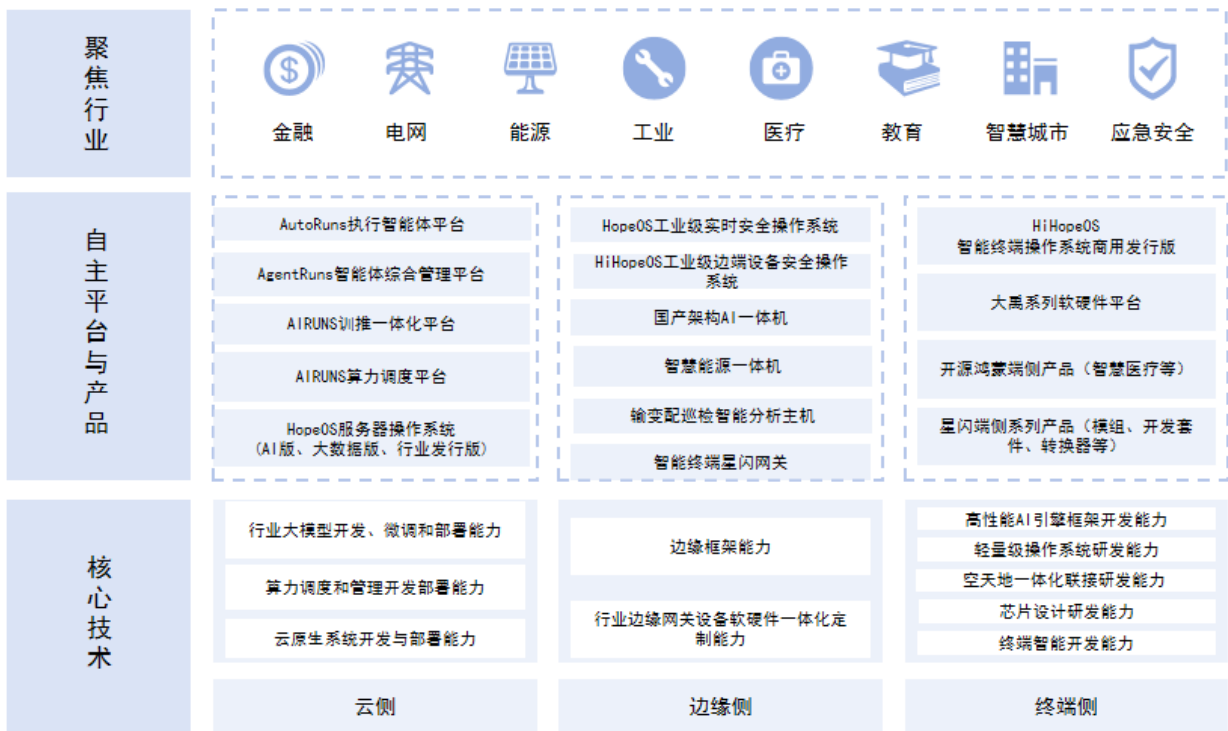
聚焦行业

金融
电网
能源
工业
医疗
教育
智慧城市
应急安全

自主平台与产品

AutoRuns执行智能体平台
AgentRuns智能体综合管理平台
AIRUNS训推一体化平台
AIRUNS算力调度平台
HopeOS服务器操作系统（AI版、大数据版、行业发行版）

HopeOS工业级实时安全操作系统
HiHopeOS工业级边端设备安全操作系统
国产架构AI一体机
智慧能源一体机
输变配巡检智能分析主机
智能终端星闪网关

HiHopeOS
智能终端操作系统商用发行版
大禹系列软硬件平台
开源鸿蒙端侧产品（智慧医疗等）
星闪端侧系列产品（模组、开发套件、转换器等）

核心技术

行业大模型开发、微调和部署能力
算力调度和管理开发部署能力
云原生系统开发与部署能力

边缘框架能力
行业边缘网关设备软硬件一体化定制能力

高性能AI引擎框架开发能力
轻量级操作系统研发能力
空天地一体化联接研发能力
芯片设计研发能力
终端智能开发能力

云侧
边缘侧
终端侧